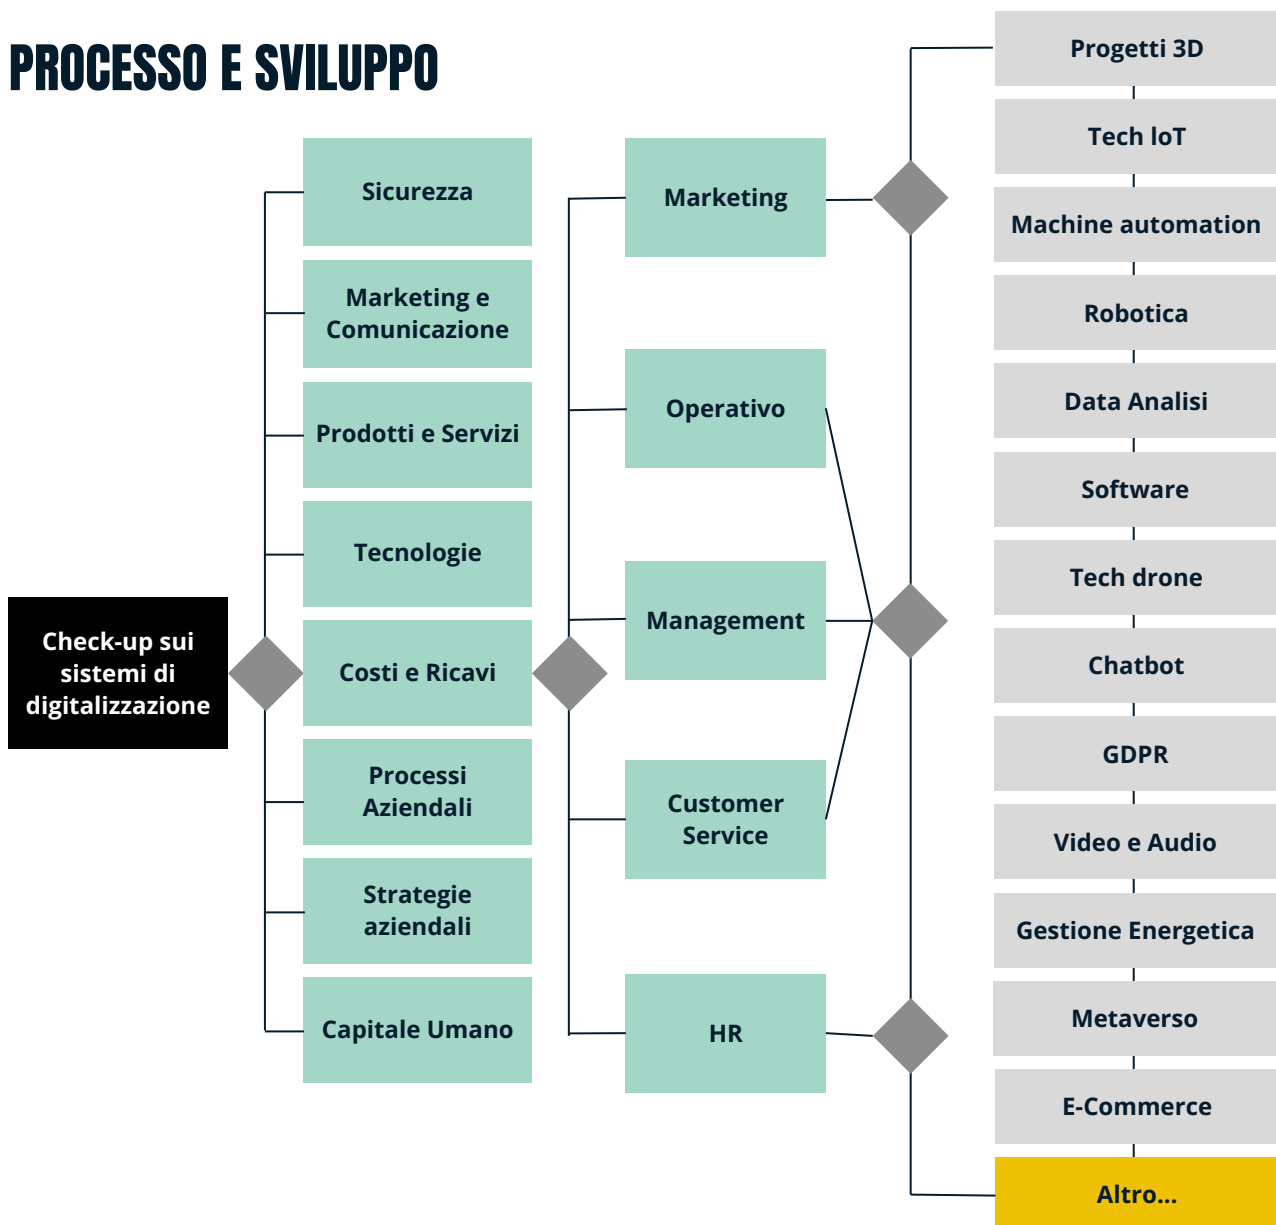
PROCESSO E SVILUPPO

Check-up sui sistemi di digitalizzazione

Sicurezza

Marketing e Comunicazione

Prodotti e Servizi

Tecnologie

Costi e Ricavi

Processi Aziendali

Strategie aziendali

Capitale Umano

Marketing

Operativo

Management

Customer Service

HR

Progetti 3D

Tech IoT

Machine automation

Robotica

Data Analisi

Software

Tech drone

Chatbot

GDPR

Video e Audio

Gestione Energetica

Metaverso

E-Commerce

Altro...